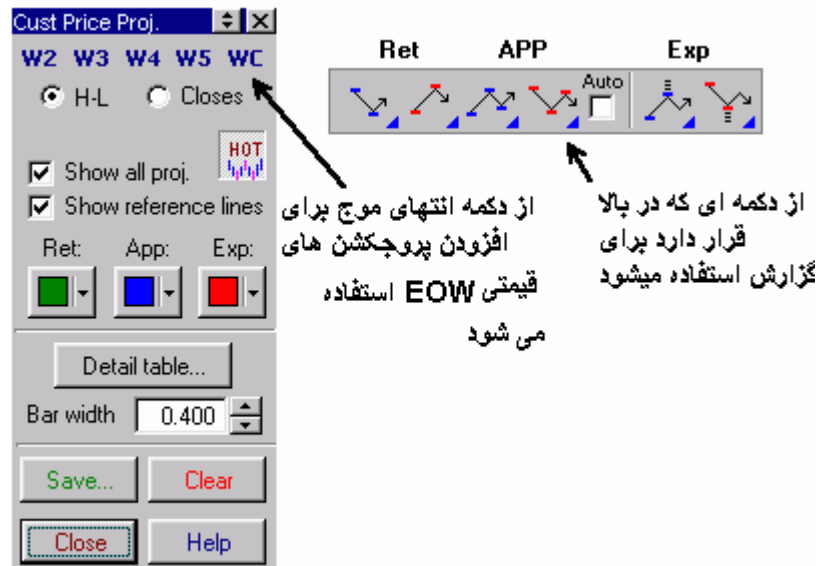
Cust Price Proj.

W2 W3 W4 W5 WC

H-L Closes

HOT

Show all proj.

Show reference lines

Ret: App: Exp:

Detail table...

Bar width 0.400

Save... Clear

Close Help

Ret APP Exp

Auto

از دکمه انتهای موج برای افزودن پروجکشن های قیمتی EOW استفاده می شود

از دکمه ای که در بالا قرار دارد برای گزارش استفاده میشود